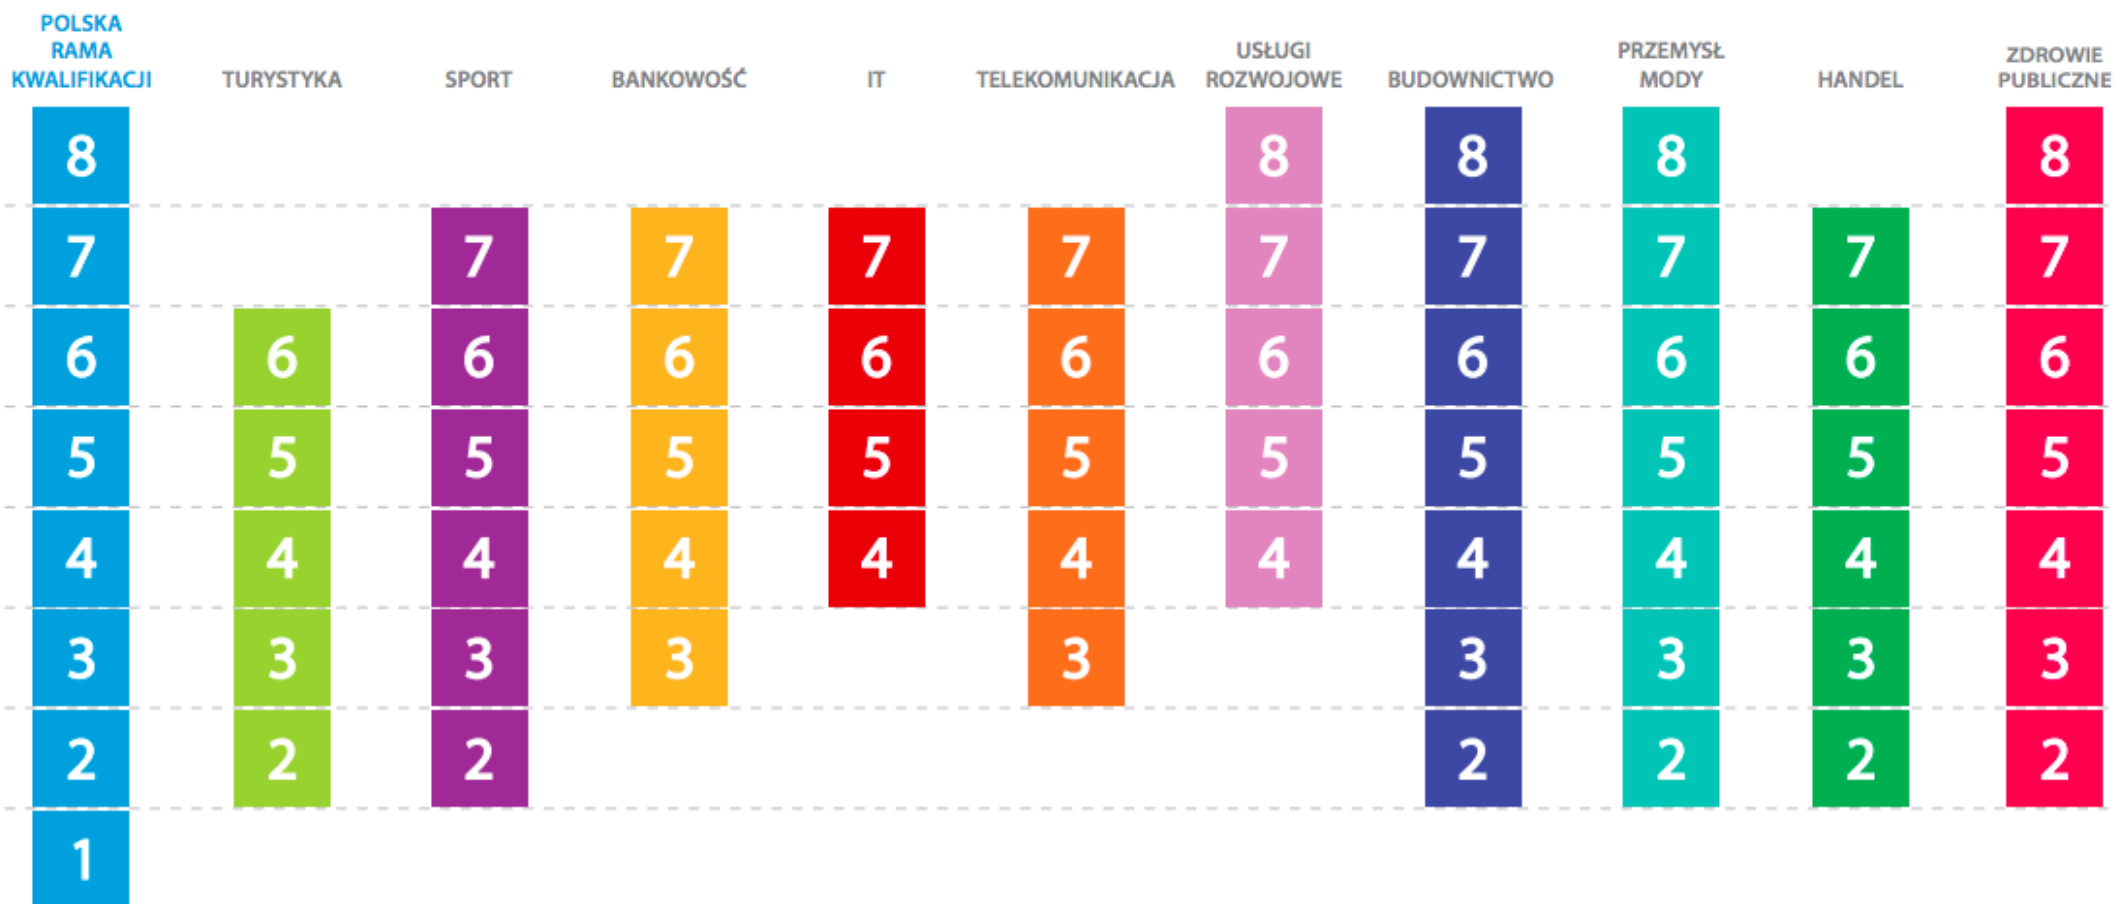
| POLSKA RAMA KWALIFIKACJI | TURYSTYKA | SPORT | BANKOWOŚĆ | IT | TELEKOMUNIKACJA | USŁUGI ROZWOJOWE | BUDOWNICTWO | PRZEMYSŁ MODY | HANDEL | ZDROWIE PUBLICZNE |
|---|---|---|---|---|---|---|---|---|---|---|
| 8 | | | | | | 8 | 8 | 8 | | 8 |
| 7 | | 7 | 7 | 7 | 7 | 7 | 7 | 7 | 7 | 7 |
| 6 | 6 | 6 | 6 | 6 | 6 | 6 | 6 | 6 | 6 | 6 |
| 5 | 5 | 5 | 5 | 5 | 5 | 5 | 5 | 5 | 5 | 5 |
| 4 | 4 | 4 | 4 | 4 | 4 | 4 | 4 | 4 | 4 | 4 |
| 3 | 3 | 3 | 3 | | 3 | | 3 | 3 | 3 | 3 |
| 2 | 2 | 2 | | | | | 2 | 2 | 2 | 2 |
| 1 | | | | | | | | | | |